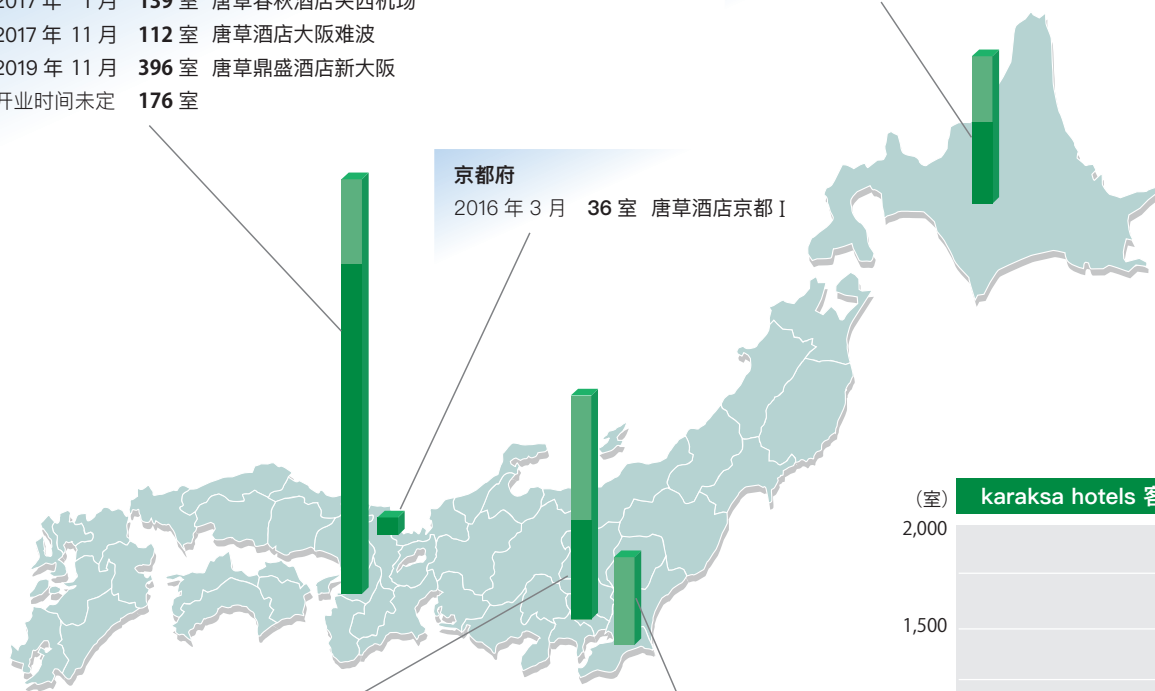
2017 年 1 月 139 室 唐草春秋酒店关西机场
2017 年 11 月 112 室 唐草酒店大阪难波
2019 年 11 月 396 室 唐草鼎盛酒店新大阪
开业时间未定 176 室

京都府
2016 年 3 月 36 室 唐草酒店京都 I

（室）
karaksa hotels 客
2,000
1,500